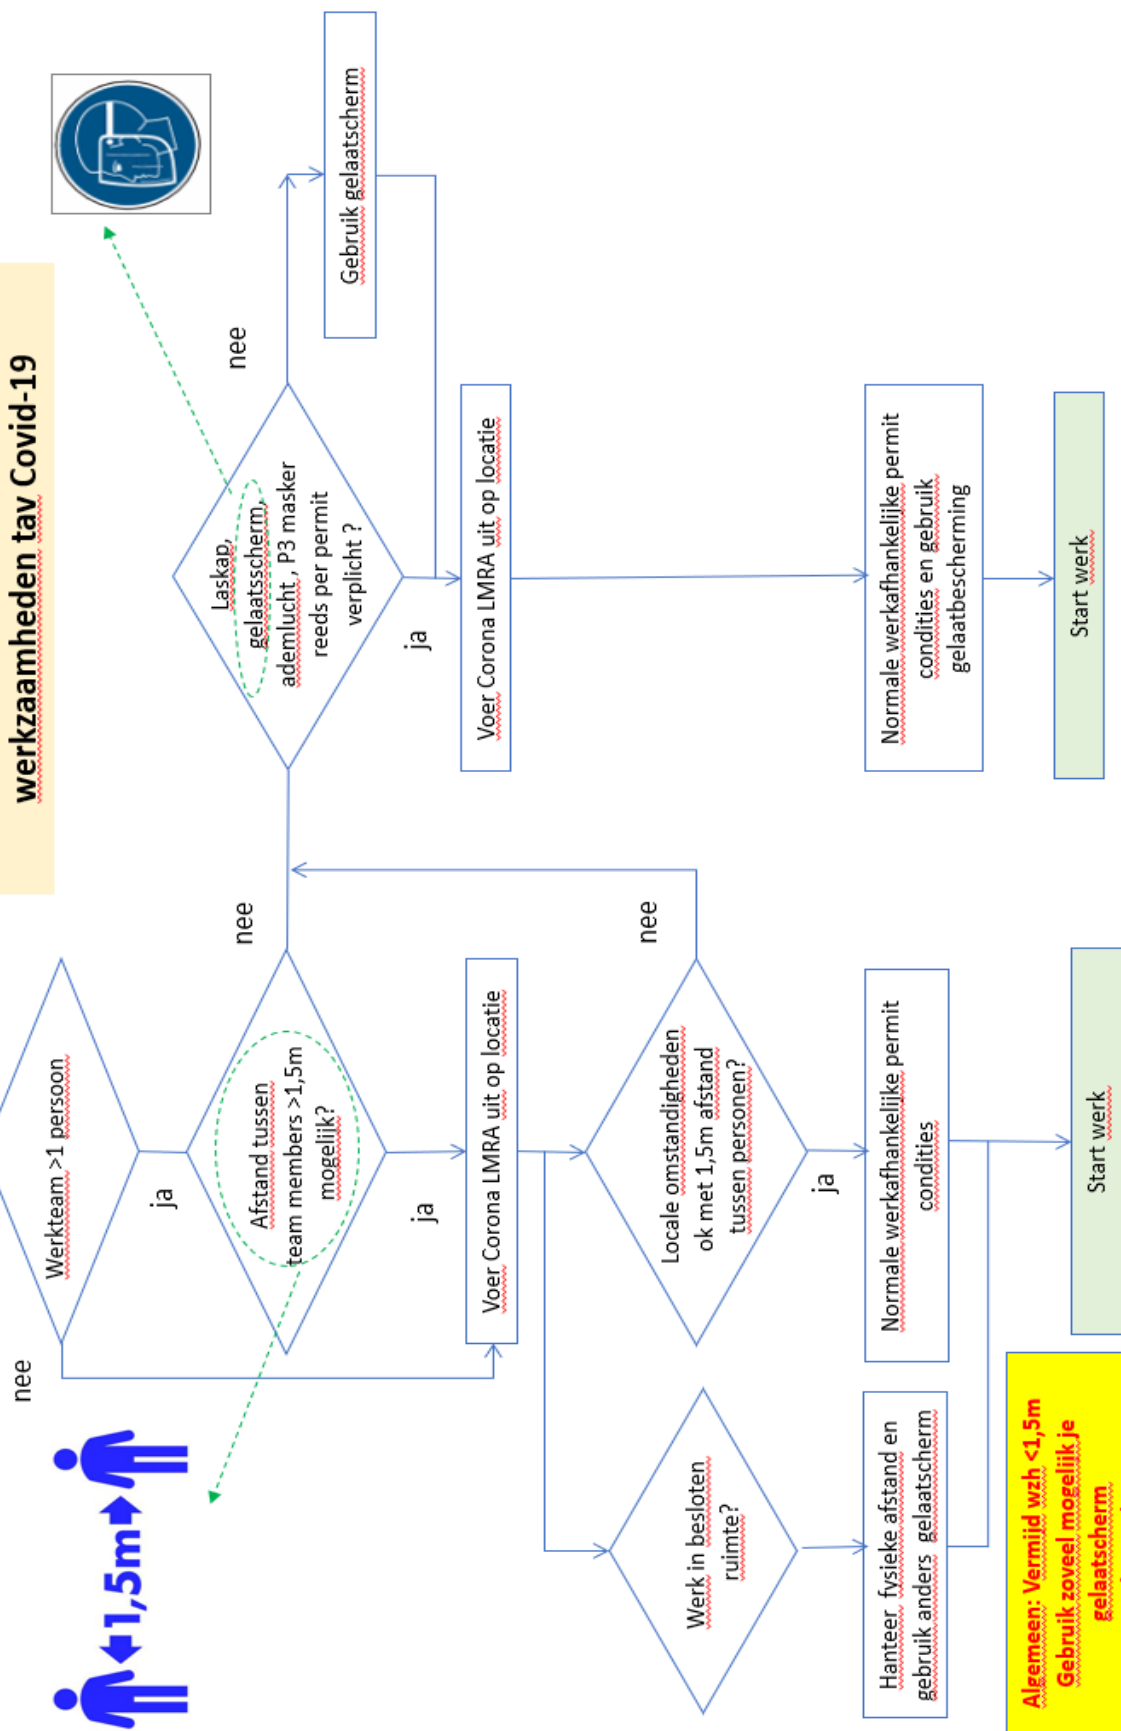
werkzaamheden tav Covid-19

Werkteam >1 persoon

ja

nee

Afstand tussen team members >1,5m mogelijk?

nee

ja

Voer Corona LMRA uit op locatie

Locale omstandigheden ok met 1,5m afstand tussen personen?

nee

ja

Normale werkafhankelijke permit condities

Start werk

Werk in besloten ruimte?

Hanteer fysieke afstand en gebruik anders gelaatscherm

Algemeen: Vermijd wzh <1,5m Gebruik zoveel mogelijk je gelaatscherm

Laskap, gelaatsscherm, ademlucht , P3 masker reeds per permit verplicht ?

nee

Gebruik gelaatscherm

ja

Voer Corona LMRA uit op locatie

Normale werkafhankelijke permit condities en gebruik gelaatbescherming

Start werk

1,5m